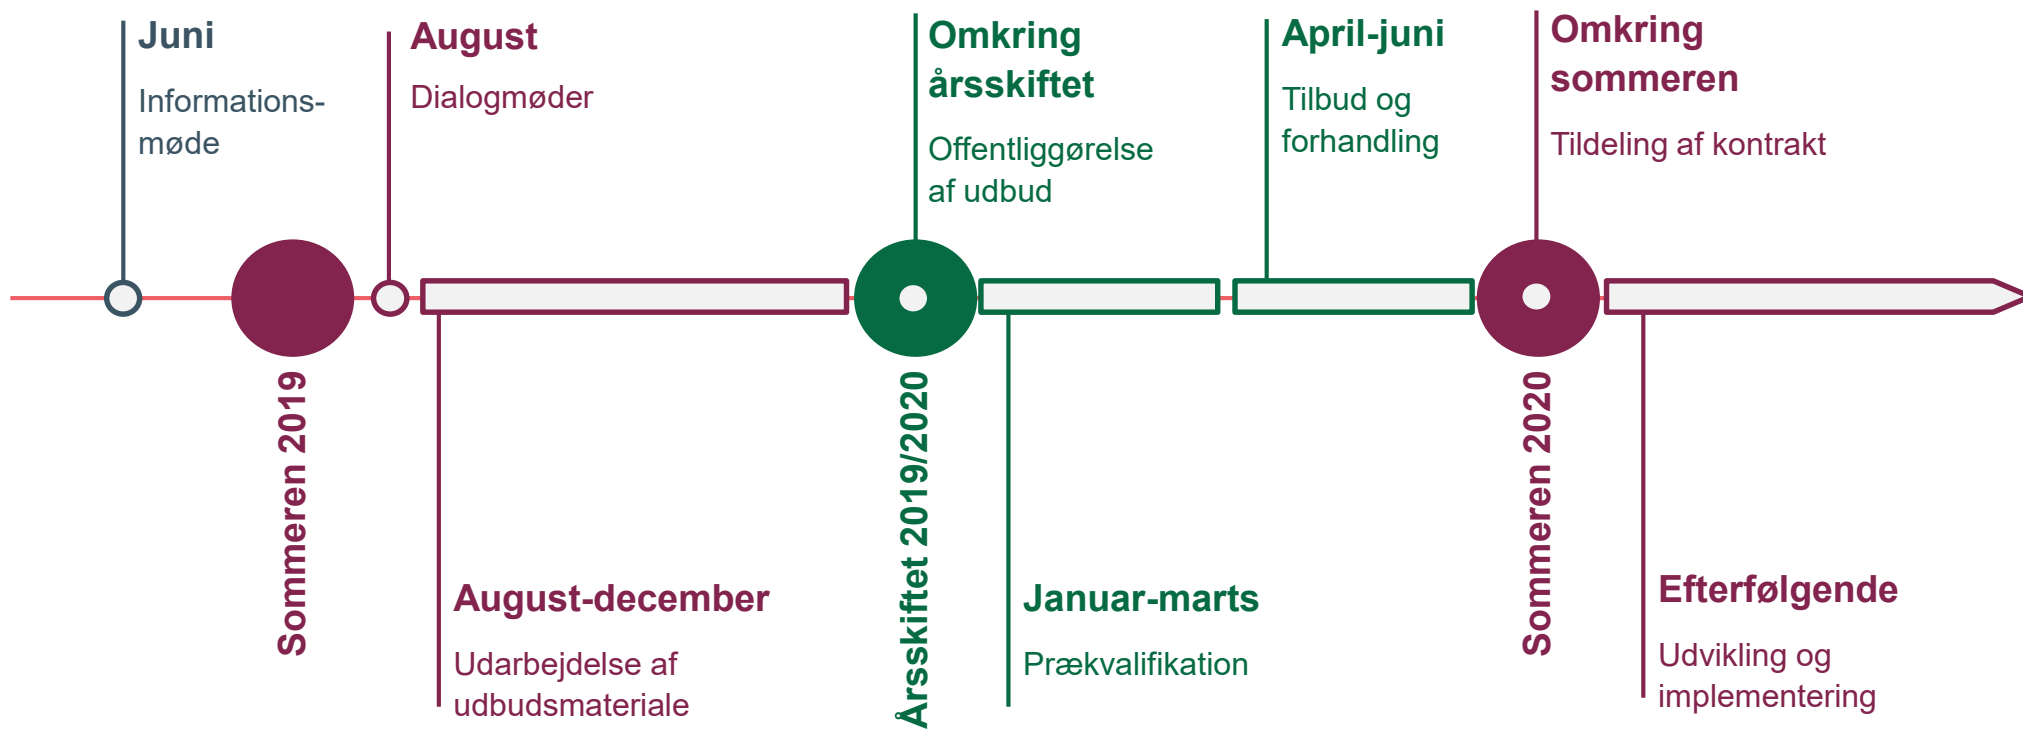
Juni

Informationsmøde

August

Dialogmøder

Omkring årsskiftet

Offentliggørelse af udbud

April-juni

Tilbud og forhandling

Omkring sommeren

Tildeling af kontrakt

Sommeren 2019

August-december

Udarbejdelse af udbudsmateriale

Årsskiftet 2019/2020

Januar-marts

Prækvalifikation

Sommeren 2020

Efterfølgende

Udvikling og implementering